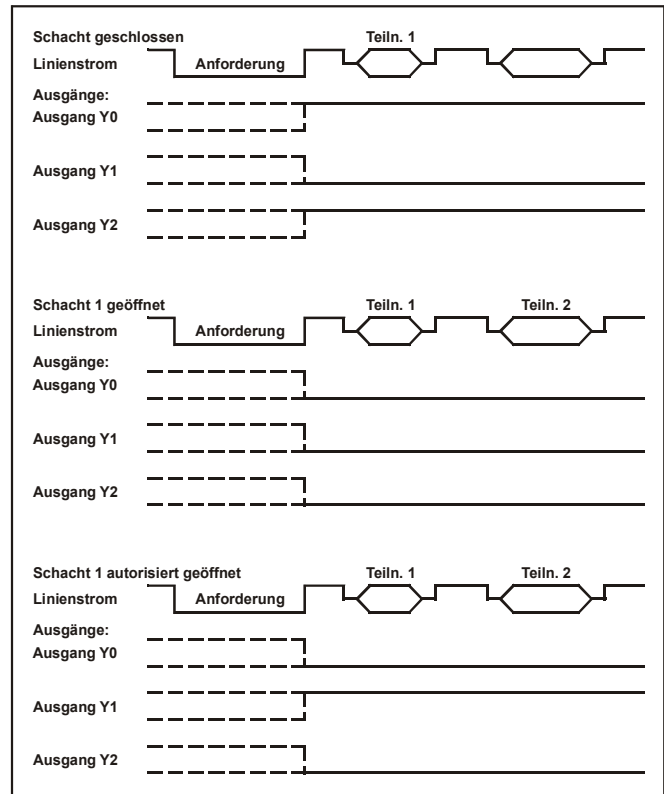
Schacht geschlossen
Teiln. 1
Linienstrom
Anforderung
Ausgänge:
Ausgang Y0
Ausgang Y1
Ausgang Y2

Schacht 1 geöffnet
Teiln. 1
Teiln. 2
Linienstrom
Anforderung
Ausgänge:
Ausgang Y0
Ausgang Y1
Ausgang Y2

Schacht 1 autorisiert geöffnet
Teiln. 1
Teiln. 2
Linienstrom
Anforderung
Ausgänge:
Ausgang Y0
Ausgang Y1
Ausgang Y2